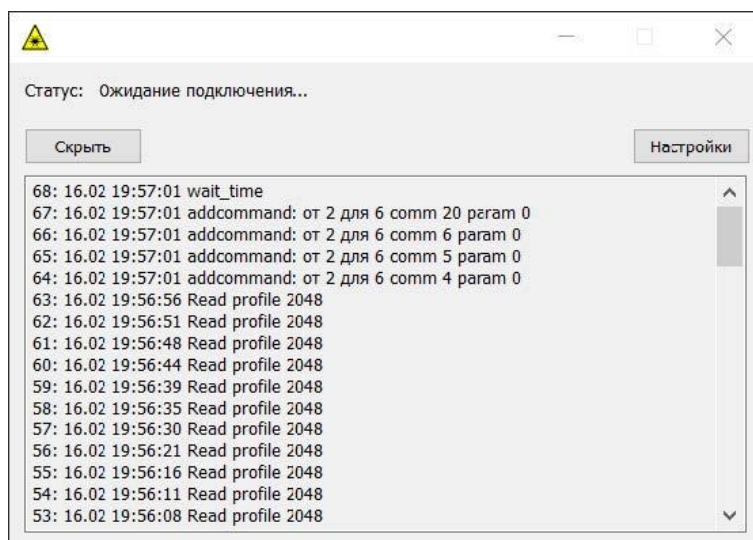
Статус: Ожидание подключения...

Скрыть

Настройки

68: 16.02 19:57:01 wait_time
67: 16.02 19:57:01 addcommand: от 2 для 6 comm 20 param 0
66: 16.02 19:57:01 addcommand: от 2 для 6 comm 6 param 0
65: 16.02 19:57:01 addcommand: от 2 для 6 comm 5 param 0
64: 16.02 19:57:01 addcommand: от 2 для 6 comm 4 param 0
63: 16.02 19:56:56 Read profile 2048
62: 16.02 19:56:51 Read profile 2048
61: 16.02 19:56:48 Read profile 2048
60: 16.02 19:56:44 Read profile 2048
59: 16.02 19:56:39 Read profile 2048
58: 16.02 19:56:35 Read profile 2048
57: 16.02 19:56:30 Read profile 2048
56: 16.02 19:56:21 Read profile 2048
55: 16.02 19:56:16 Read profile 2048
54: 16.02 19:56:11 Read profile 2048
53: 16.02 19:56:08 Read profile 2048